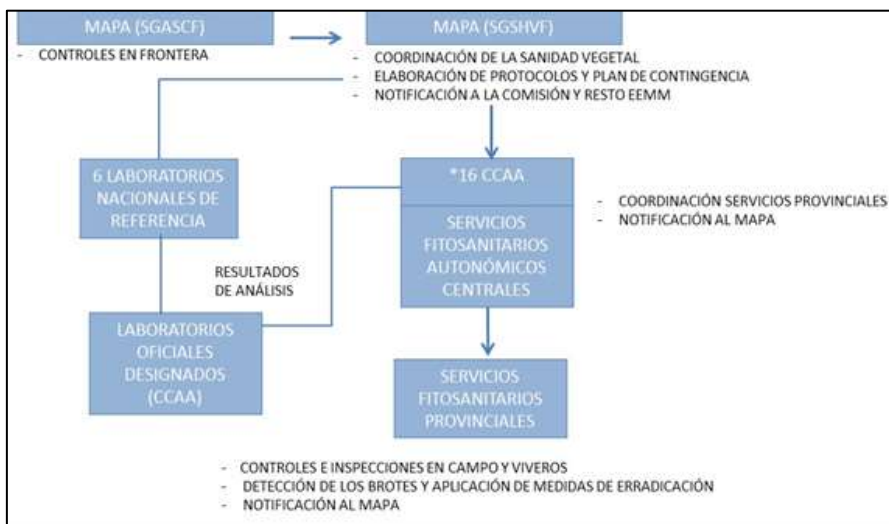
MAPA (SGASCF)

- CONTROLES EN FRONTERA

MAPA (SGSHVF)

- COORDINACIÓN DE LA SANIDAD VEGETAL
- ELABORACIÓN DE PROTOCOLOS Y PLAN DE CONTINGENCIA
- NOTIFICACIÓN A LA COMISIÓN Y RESTO EEMM

6 LABORATORIOS NACIONALES DE REFERENCIA

*16 CCAA

SERVICIOS FITOSANITARIOS AUTONÓMICOS CENTRALES

- COORDINACIÓN SERVICIOS PROVINCIALES
- NOTIFICACIÓN AL MAPA

RESULTADOS DE ANÁLISIS

LABORATORIOS OFICIALES DESIGNADOS (CCAA)

SERVICIOS FITOSANITARIOS PROVINCIALES

- CONTROLES E INSPECCIONES EN CAMPO Y VIVEROS
- DETECCIÓN DE LOS BROTES Y APLICACIÓN DE MEDIDAS DE ERRADICACIÓN
- NOTIFICACIÓN AL MAPA